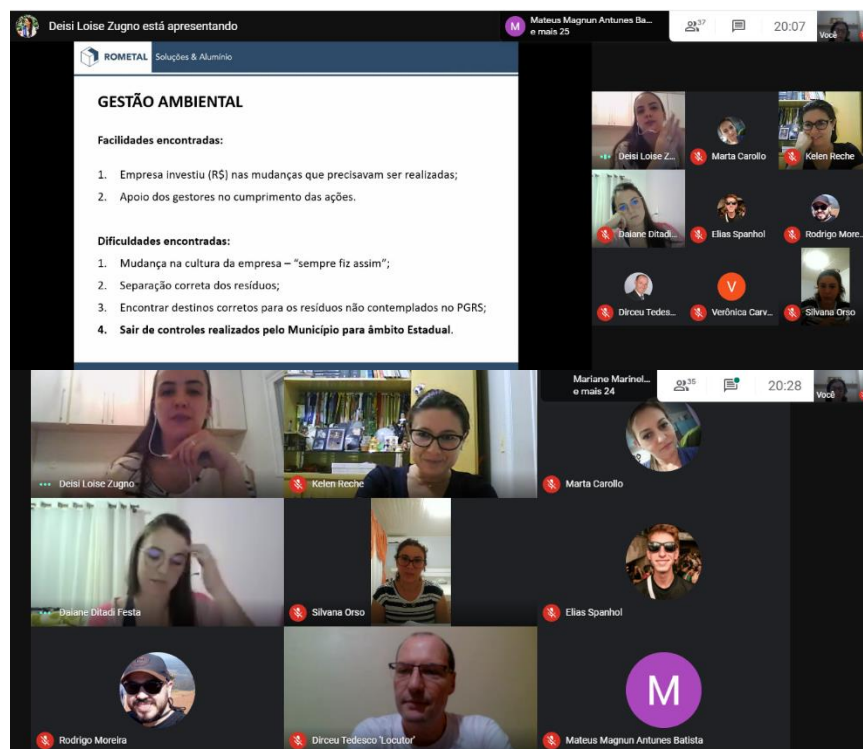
Deisi Loise Zugno está apresentando

M Mateus Magnun Antunes Ba... e mais 25

37

20:07

Você

ROMETAL Soluções & Alumínio

GESTÃO AMBIENTAL

Facilidades encontradas:

1. Empresa investiu (R$) nas mudanças que precisavam ser realizadas;
2. Apoio dos gestores no cumprimento das ações.

Dificuldades encontradas:

1. Mudança na cultura da empresa – "sempre fiz assim";
2. Separação correta dos resíduos;
3. Encontrar destinos corretos para os resíduos não contemplados no PGRS;
4. Sair de controles realizados pelo Município para âmbito Estadual.

Deisi Loise Z...

Marta Carollo

Kelen Reche

Daiane Ditadi...

Elias Spanhol

Rodrigo More...

Dirceu Tedes...

V

Verônica Carv...

Silvana Orso

Mariane Marinel... e mais 24

35

20:28

Você

Deisi Loise Zugno

Kelen Reche

Marta Carollo

Daiane Ditadi Festa

Silvana Orso

Elias Spanhol

Rodrigo Moreira

Dirceu Tedesco 'Locutor'

M

Mateus Magnun Antunes Batista